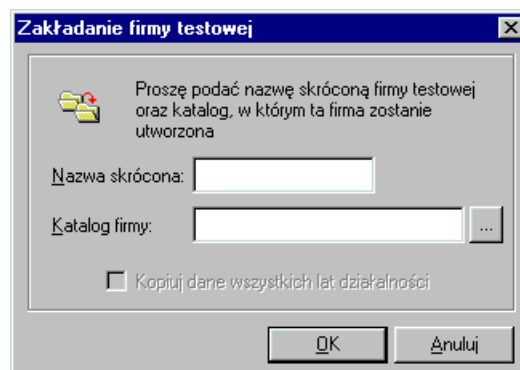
Zakładanie firmy testowej

Proszę podać nazwę skróconą firmy testowej oraz katalog, w którym ta firma zostanie utworzona

Nazwa skrócona:

Katalog firmy: ...

Kopiuj dane wszystkich lat działalności

OK Anuluj